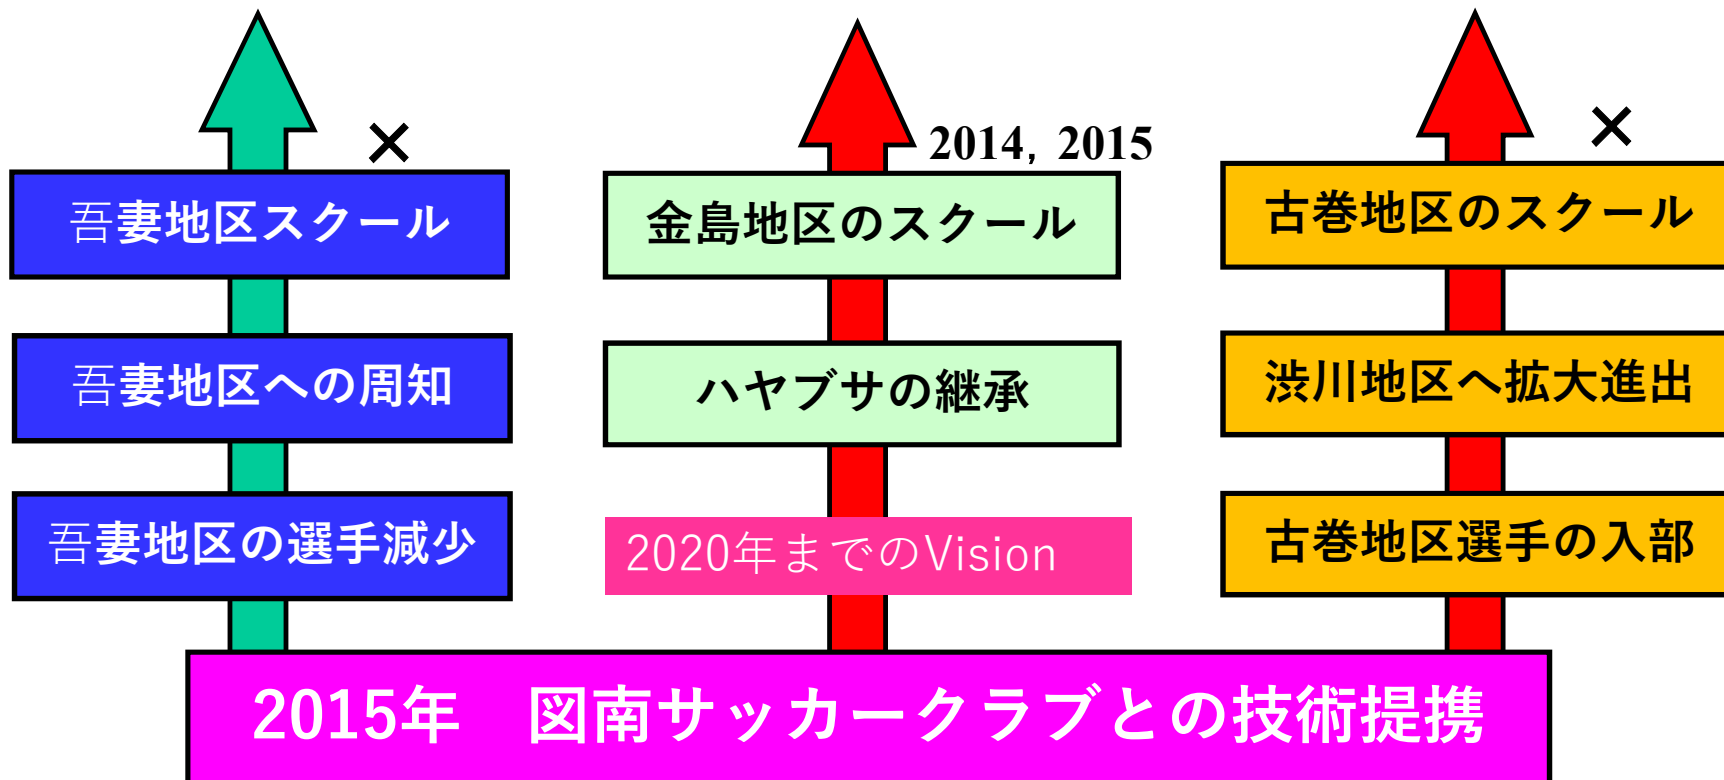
×

吾妻地区スクール

吾妻地区への周知

吾妻地区の選手減少

2014, 2015

金島地区のスクール

ハヤブサの継承

2020年までのVision

×

古巻地区のスクール

渋川地区へ拡大進出

古巻地区選手の入部

2015年　図南サッカークラブとの技術提携